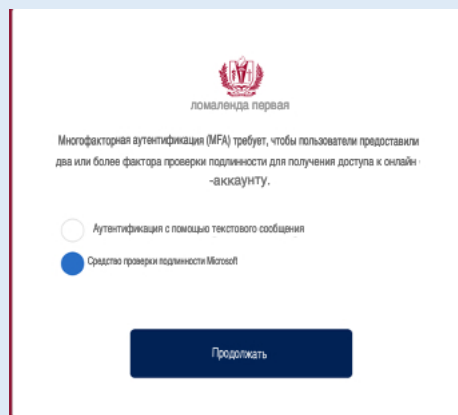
ломаленда первая

Многофакторная аутентификация (MFA) требует, чтобы пользователи предоставили два или более фактора проверки подлинности для получения доступа к онлайн -аккаунту.

Аутентификация с помощью текстового сообщения

Средство проверки подлинности Microsoft

Продолжать